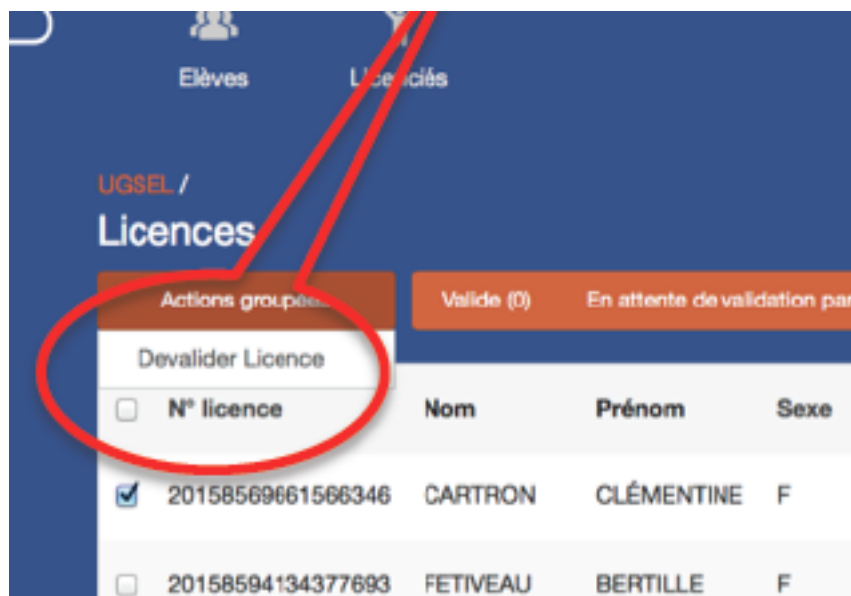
Elèves

L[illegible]nciés

UGSEL /

Licences

Actions group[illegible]

Valide (0)

En attente de validation pa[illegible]

Devalider Licence

| | N° licence | Nom | Prénom | Sexe |
|---|---|---|---|---|
| ☑ | 2015856966156346 | CARTRON | CLÉMENTINE | F |
| ☐ | 20158594134377693 | FETIVEAU | BERTILLE | F |